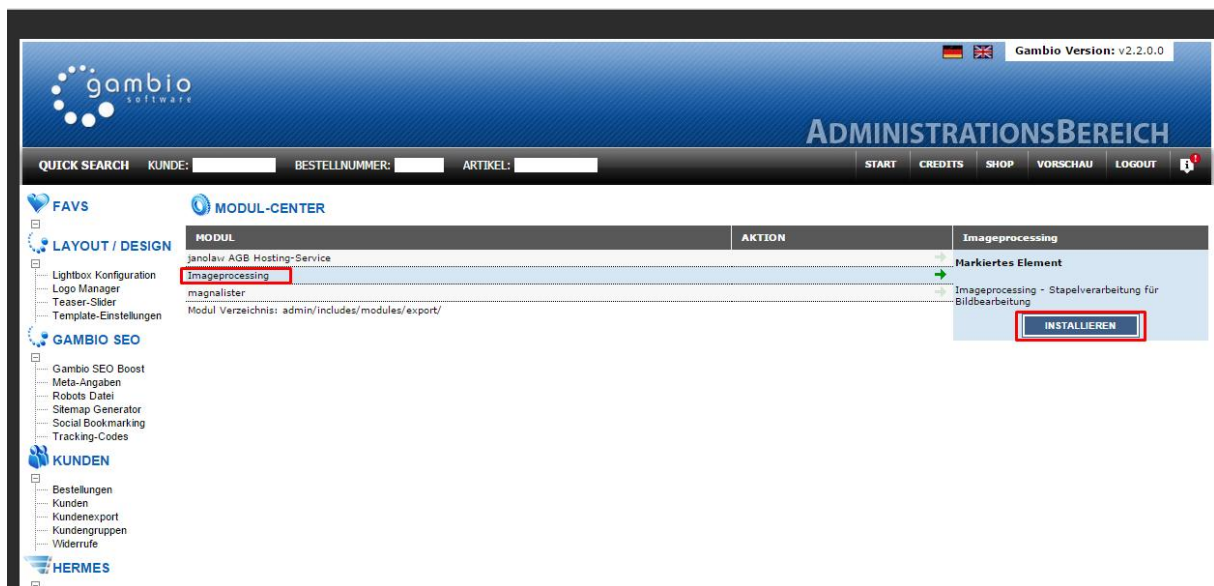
gambio software

Gambio Version: v2.2.0.0

ADMINISTRATIONSBEREICH

QUICK SEARCH KUNDE: BESTELLNUMMER: ARTIKEL:

START CREDITS SHOP VORSCHAU LOGOUT

FAVS

LAYOUT / DESIGN
Lightbox Konfiguration
Logo Manager
Teaser-Slider
Template-Einstellungen

GAMBIO SEO
Gambio SEO Boost
Meta-Angaben
Robots Datei
Sitemap Generator
Social Bookmarking
Tracking-Codes

KUNDEN
Bestellungen
Kunden
Kundenexport
Kundengruppen
Widerrufe

HERMES

MODUL-CENTER

| MODUL | AKTION |
|---|---|
| janolaw AGB Hosting-Service | |
| Imageprocessing | |
| magnalister | |
| Modul Verzeichnis: admin/includes/modules/export/ | |

Imageprocessing

Markiertes Element

Imageprocessing - Stapelverarbeitung für Bildbearbeitung

INSTALLIEREN